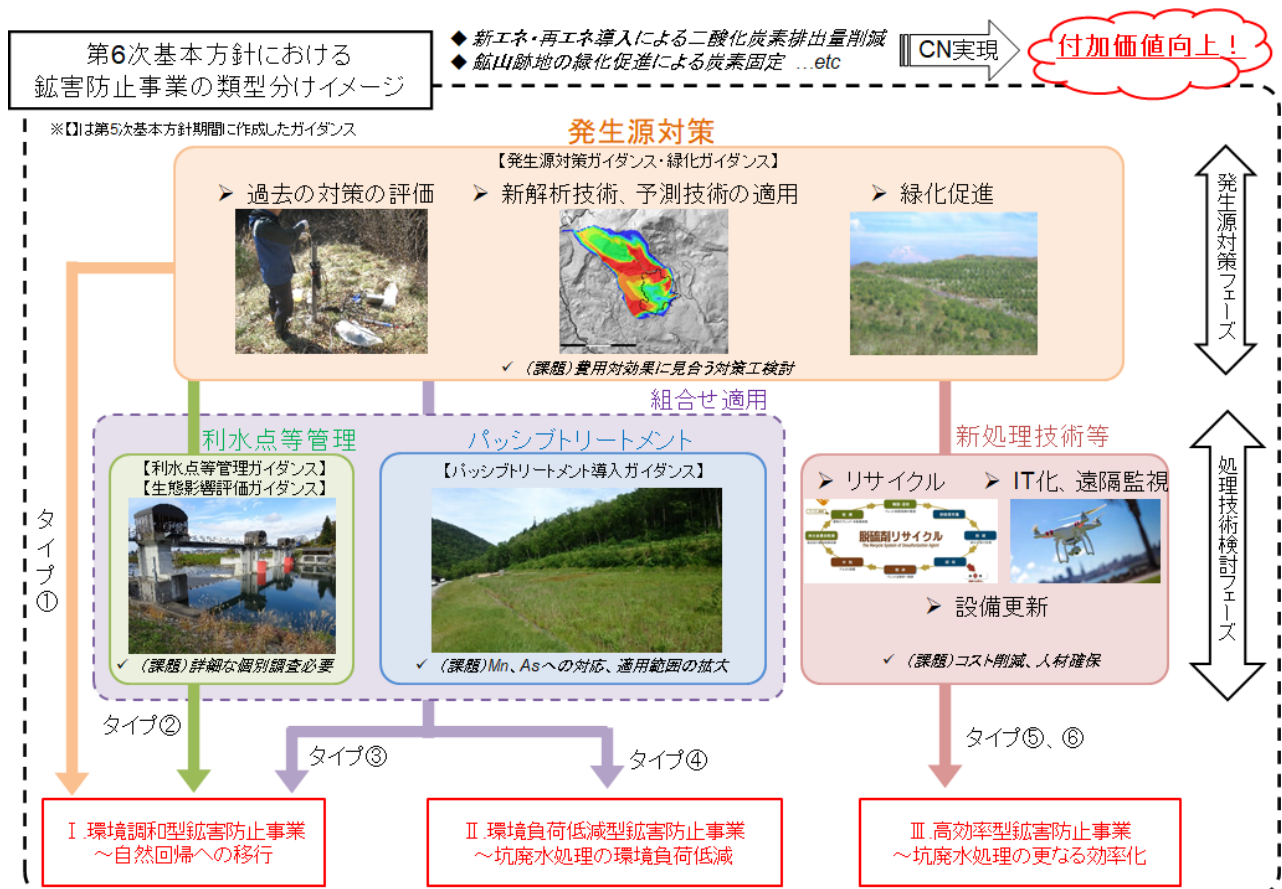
第6次基本方針における
鉱害防止事業の類型分けイメージ

◆ 新エネ・再エネ導入による二酸化炭素排出量削減
◆ 鉱山跡地の緑化促進による炭素固定 …etc

CN実現

付加価値向上！

※【】は第5次基本方針期間に作成したガイダンス

発生源対策

【発生源対策ガイダンス・緑化ガイダンス】

➢ 過去の対策の評価
➢ 新解析技術、予測技術の適用
➢ 緑化促進

✓ （課題）費用対効果に見合う対策工検討

発生源対策フェーズ

組合せ適用

利水点等管理

【利水点等管理ガイダンス】
【生態影響評価ガイダンス】

✓ （課題）詳細な個別調査必要

パッシブトリートメント

【パッシブトリートメント導入ガイダンス】

✓ （課題）Mn、Asへの対応、適用範囲の拡大

新処理技術等

➢ リサイクル
➢ IT化、遠隔監視

脱硫剤リサイクル

➢ 設備更新

✓ （課題）コスト削減、人材確保

処理技術検討フェーズ

タイプ①

タイプ②

タイプ③

タイプ④

タイプ⑤、⑥

Ⅰ.環境調和型鉱害防止事業
～自然回帰への移行

Ⅱ.環境負荷低減型鉱害防止事業
～坑廃水処理の環境負荷低減

Ⅲ.高効率型鉱害防止事業
～坑廃水処理の更なる効率化